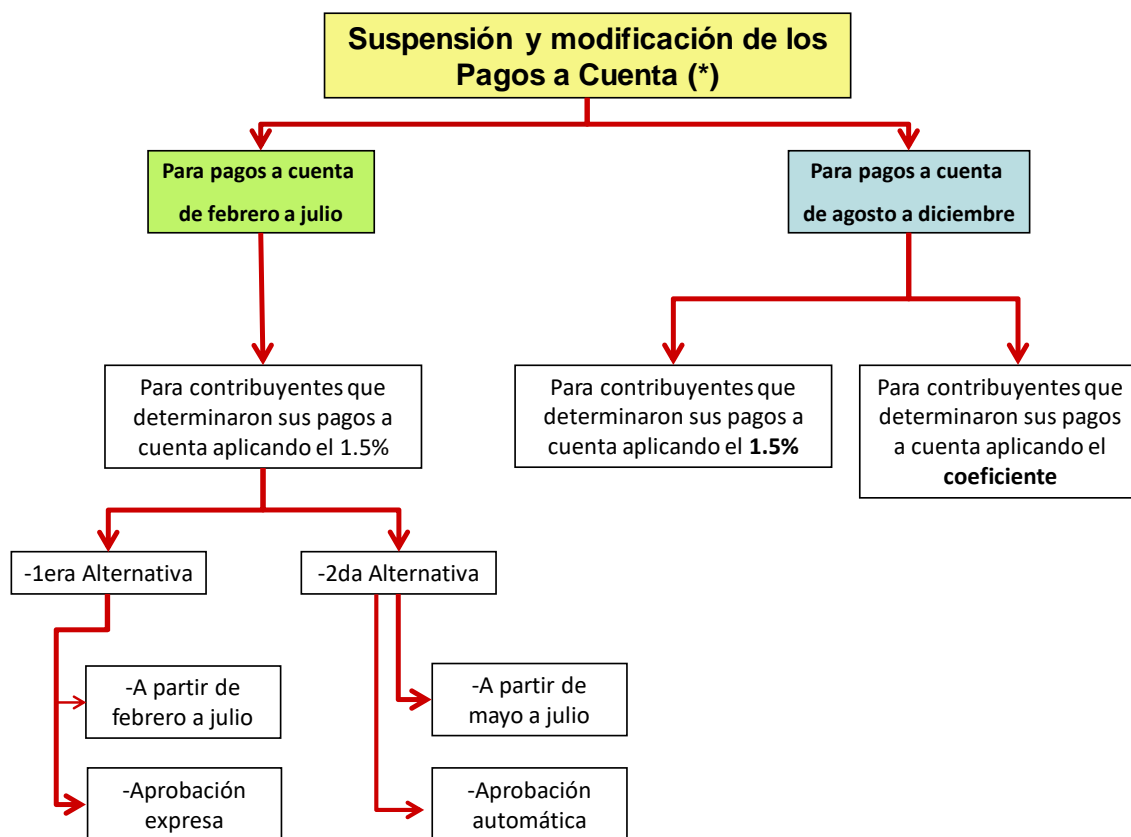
Suspensión y modificación de los Pagos a Cuenta (*)

Para pagos a cuenta de febrero a julio

Para pagos a cuenta de agosto a diciembre

Para contribuyentes que determinaron sus pagos a cuenta aplicando el 1.5%

Para contribuyentes que determinaron sus pagos a cuenta aplicando el **1.5%**

Para contribuyentes que determinaron sus pagos a cuenta aplicando el **coeficiente**

-1era Alternativa

-2da Alternativa

-A partir de febrero a julio

-Aprobación expresa

-A partir de mayo a julio

-Aprobación automática